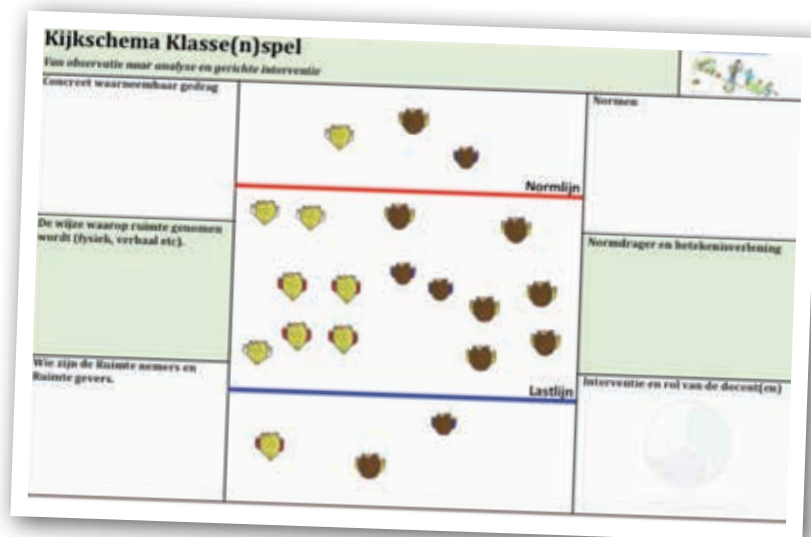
Kijkschema Klasse(n)spel

Van observatie naar analyse en gerichte interventie

Concreet waarneembaar gedrag

Normen

Normlijn

De wijze waarop ruimte genomen wordt (fysiek, verbaal etc).

Normdrager en betekenisverlening

Wie zijn de Ruimte nemers en Ruimte gevers.

Lastlijn

Interventie en rol van de docent(en)